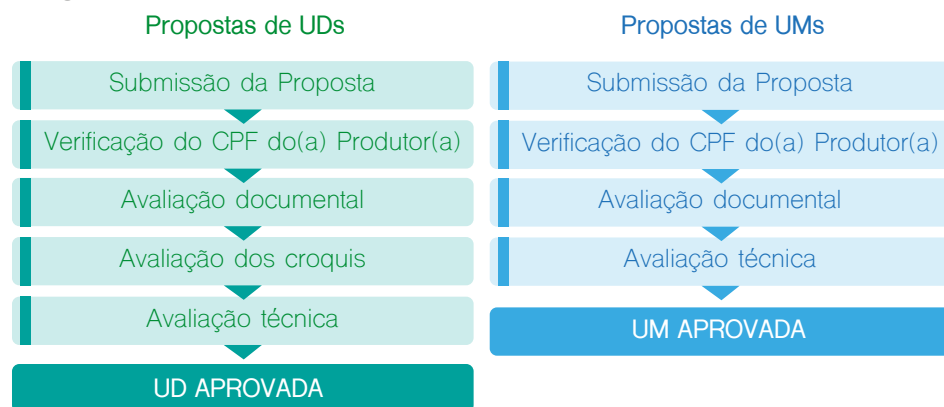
Propostas de UDs

Submissão da Proposta

Verificação do CPF do(a) Produtor(a)

Avaliação documental

Avaliação dos croquis

Avaliação técnica

UD APROVADA

Propostas de UMs

Submissão da Proposta

Verificação do CPF do(a) Produtor(a)

Avaliação documental

Avaliação técnica

UM APROVADA